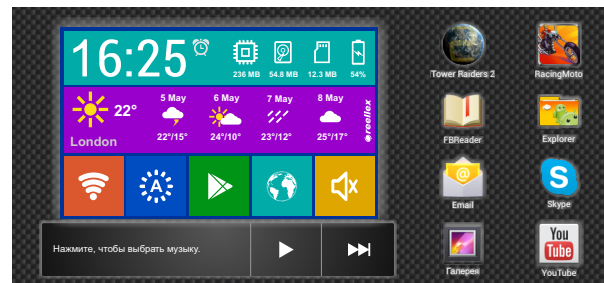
16:25

236 MB 54.8 MB 12.3 MB 54%

22°
London

5 May
22°/15°

6 May
24°/10°

7 May
23°/12°

8 May
25°/17°

reeltex

Нажмите, чтобы выбрать музыку.

Tower Raiders 2
RacingMoto
FBReader
Explorer
Email
Skype
Галерея
YouTube